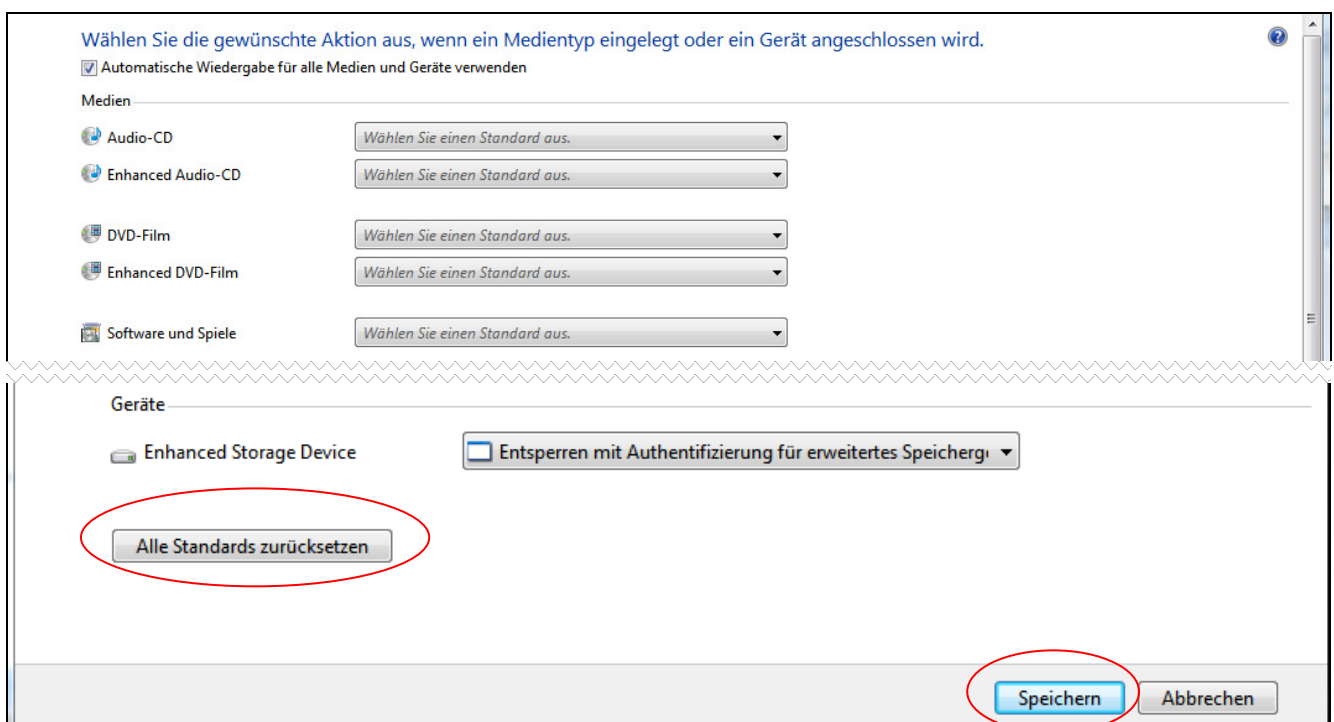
Wählen Sie die gewünschte Aktion aus, wenn ein Medientyp eingelegt oder ein Gerät angeschlossen wird.

Automatische Wiedergabe für alle Medien und Geräte verwenden

Medien

Audio-CD
Wählen Sie einen Standard aus.

Enhanced Audio-CD
Wählen Sie einen Standard aus.

DVD-Film
Wählen Sie einen Standard aus.

Enhanced DVD-Film
Wählen Sie einen Standard aus.

Software und Spiele
Wählen Sie einen Standard aus.

Geräte

Enhanced Storage Device
Entsperren mit Authentifizierung für erweitertes Speicherg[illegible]

Alle Standards zurücksetzen

Speichern
Abbrechen